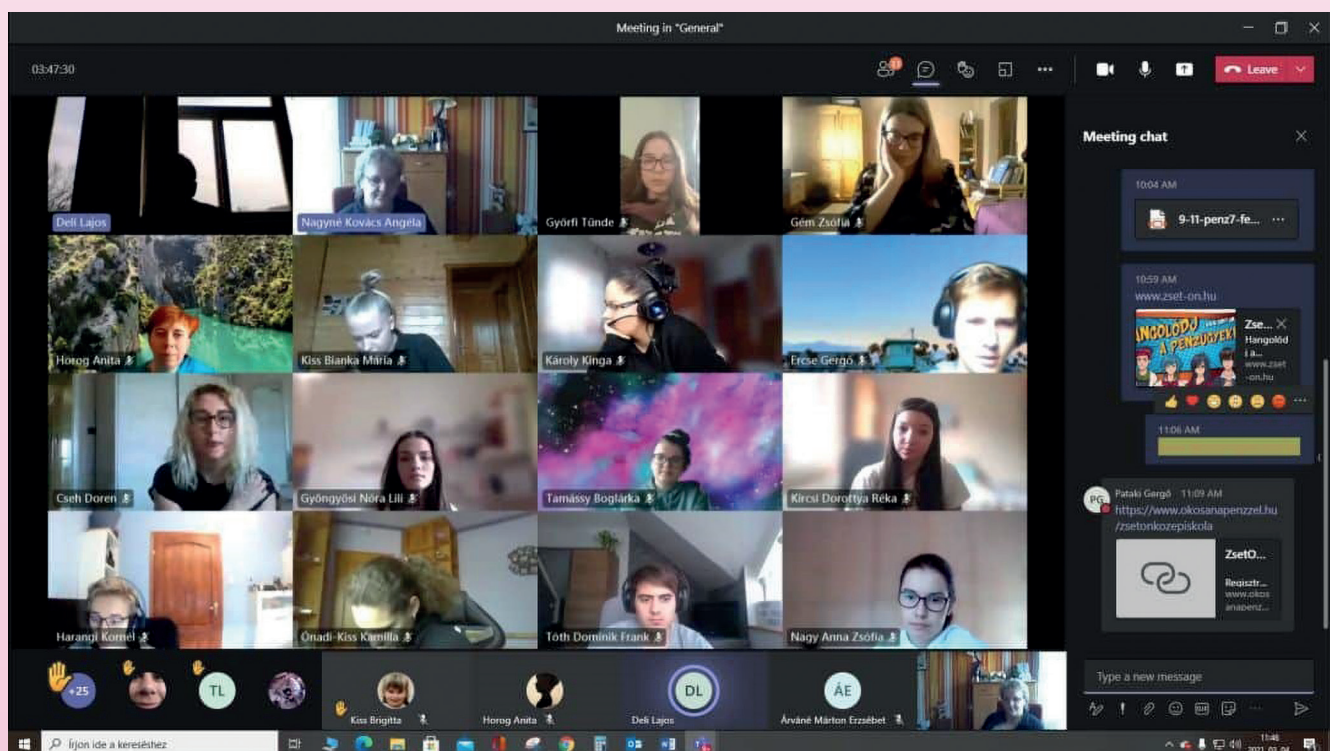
Meeting in "General"

03:47:30

Leave

Deli Lajos
Nagyné Kovács Angela
Györfi Tünde
Gém Zsófia
Horog Anita
Kiss Bianka Mária
Károly Kinga
Ercse Gergő
Cseh Doren
Gyöngyösi Nóra Lili
Tamássy Boglárka
Kircsi Dorottya Réka
Harangi Kornél
Ónadi-Kiss Kamilla
Tóth Dominik Frank
Nagy Anna Zsófia

+25
TL
Kiss Brigitta
Horog Anita
DL
Deli Lajos
ÁE
Árváné Márton Erzsébet

Meeting chat

10:04 AM
9-11-penz7-fe...

10:59 AM
www.zset-on.hu
Zse...
Hangolód a...
www.zset-on.hu

11:06 AM

PG
Pataki Gergő 11:09 AM
https://www.okosanapenzzel.hu/zsetonkozepiskola
ZsetO...
Regisztr...
www.okosanapenz...

Type a new message

Írjon ide a kereséshez
11:46
2021.03.04.